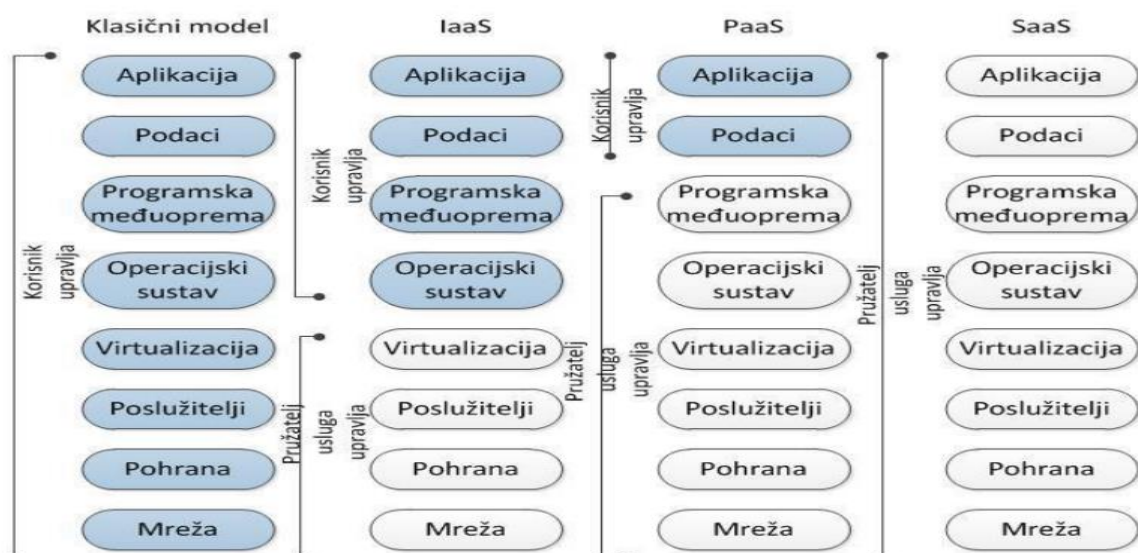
Klasični model

Aplikacija
Podaci
Programska međuoprema
Operacijski sustav
Virtualizacija
Poslužitelji
Pohrana
Mreža

Korisnik upravlja

IaaS

Aplikacija
Podaci
Programska međuoprema
Operacijski sustav
Virtualizacija
Poslužitelji
Pohrana
Mreža

Korisnik upravlja

Pružatelj usluga upravlja

PaaS

Aplikacija
Podaci
Programska međuoprema
Operacijski sustav
Virtualizacija
Poslužitelji
Pohrana
Mreža

Korisnik upravlja

Pružatelj usluga upravlja

SaaS

Aplikacija
Podaci
Programska međuoprema
Operacijski sustav
Virtualizacija
Poslužitelji
Pohrana
Mreža

Pružatelj usluga upravlja